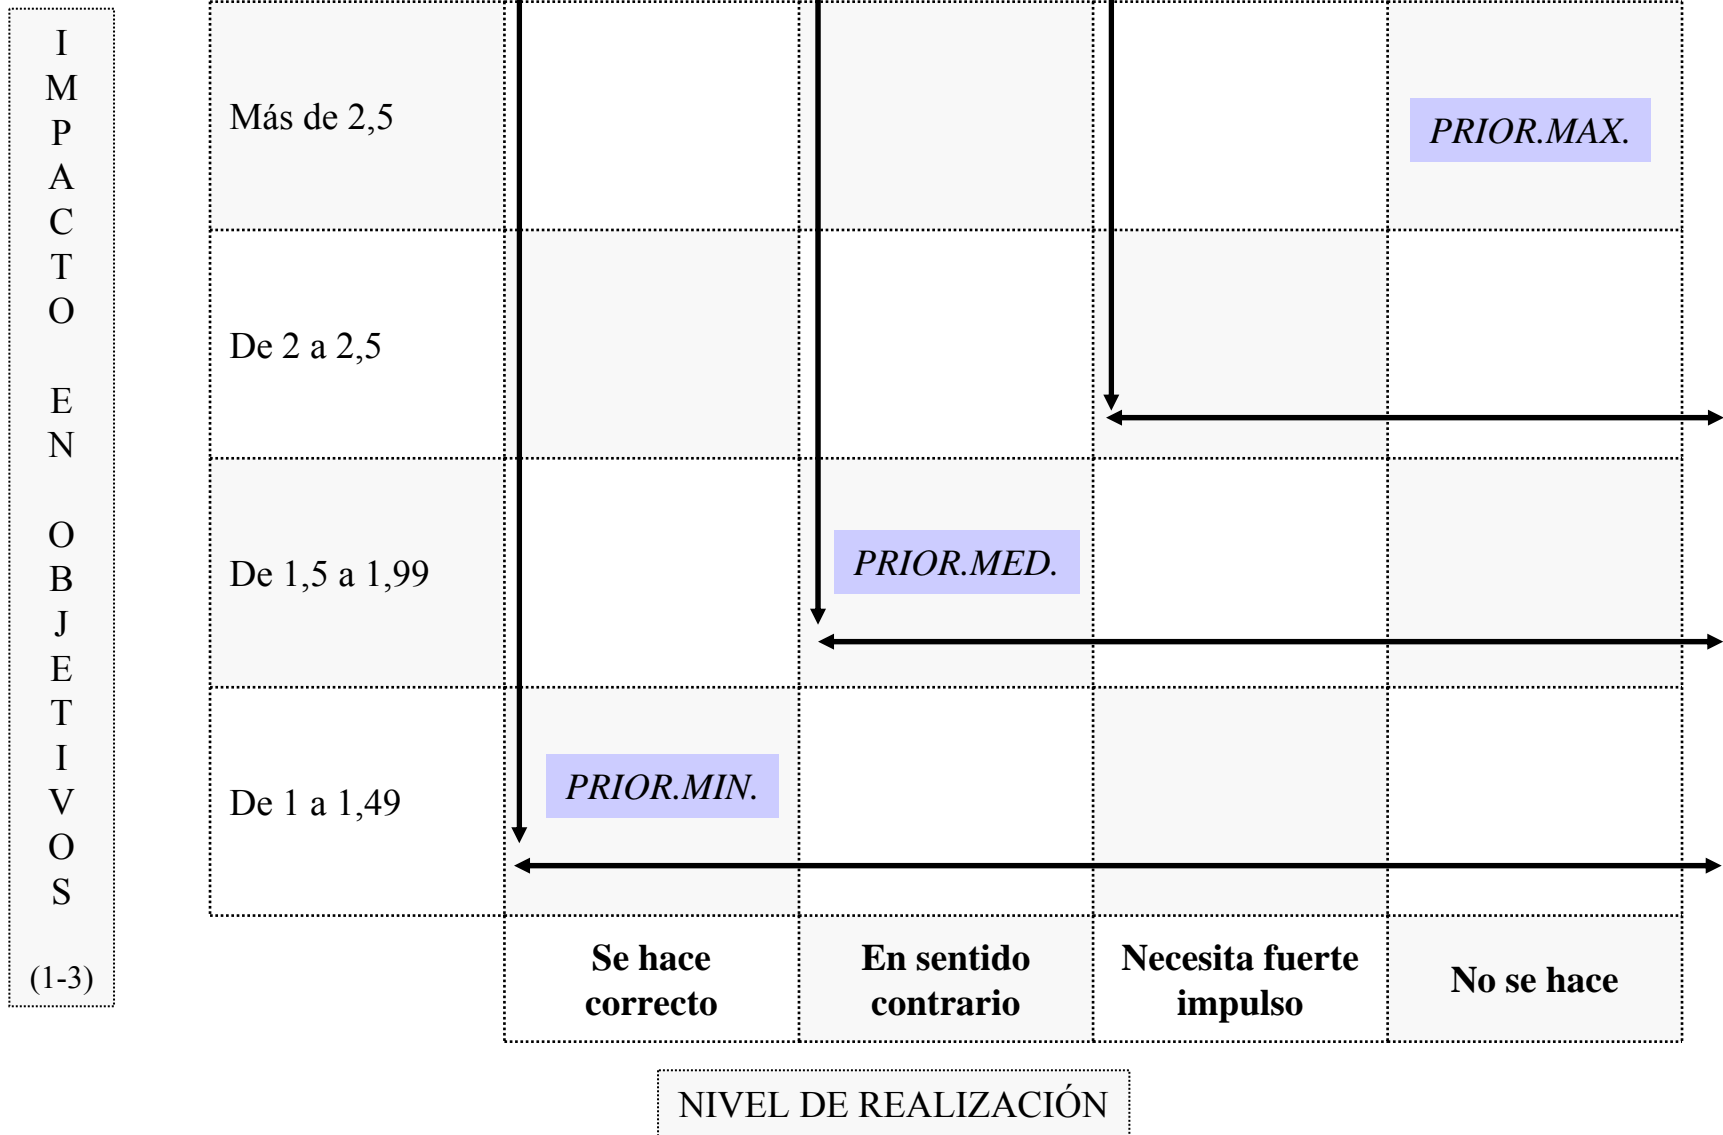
IMPACTO EN OBJETIVOS (1-3)

| | | | | |
|---|---|---|---|---|
| Más de 2,5 | | | | PRIOR.MAX. |
| De 2 a 2,5 | | | | |
| De 1,5 a 1,99 | | PRIOR.MED. | | |
| De 1 a 1,49 | PRIOR.MIN. | | | |
| | **Se hace correcto** | **En sentido contrario** | **Necesita fuerte impulso** | **No se hace** |

NIVEL DE REALIZACIÓN